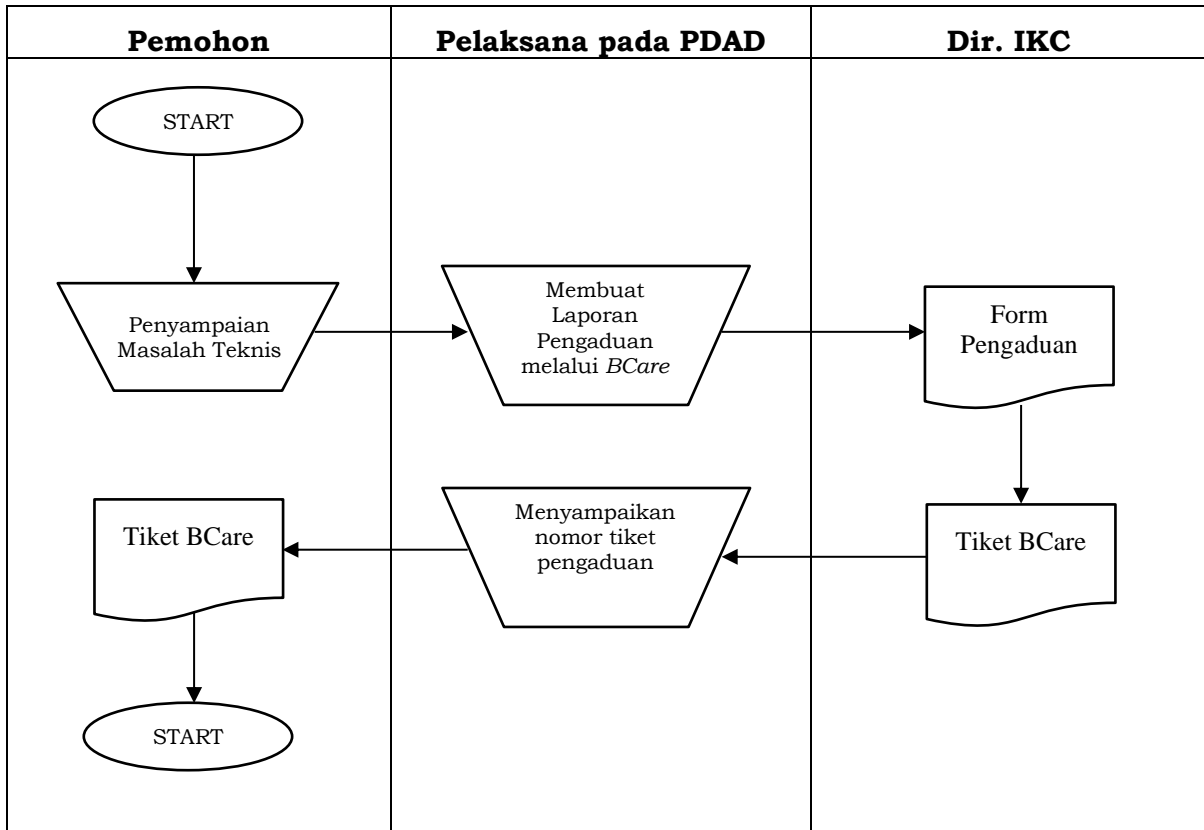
| Pemohon | Pelaksana pada PDAD | Dir. IKC |
|---|---|---|

START

Penyampaian Masalah Teknis

Membuat Laporan Pengaduan melalui *BCare*

Form Pengaduan

Tiket BCare

Menyampaikan nomor tiket pengaduan

Tiket BCare

START